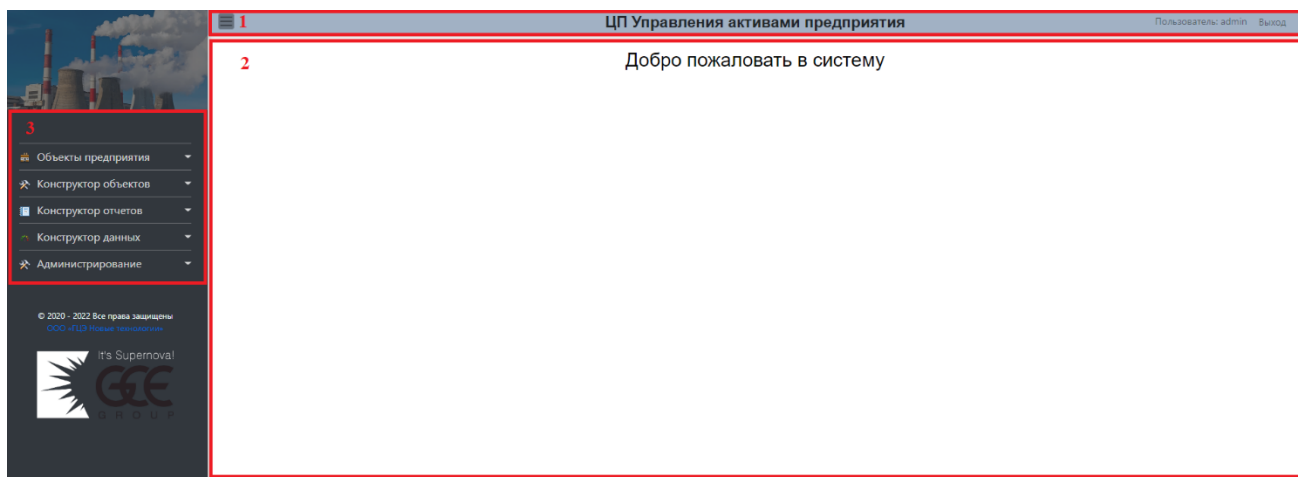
1
ЦП Управления активами предприятия
Пользователь: admin Выход

2
Добро пожаловать в систему

3
Объекты предприятия
Конструктор объектов
Конструктор отчетов
Конструктор данных
Администрирование

© 2020 - 2022 Все права защищены
ООО «ГЦЭ Новые технологии»

it's Supernova!
GCE
GROUP